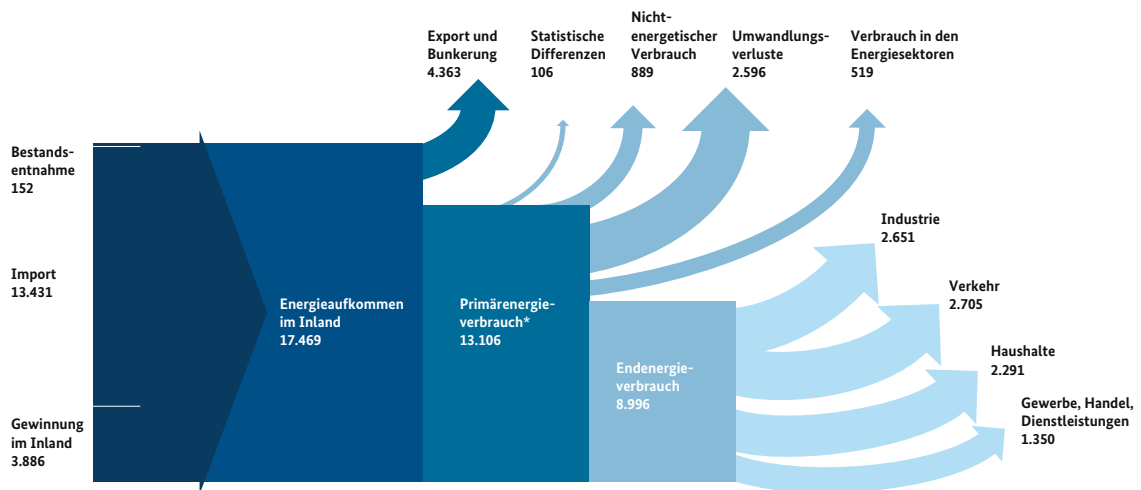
Export und Bunkerung
4.363

Statistische Differenzen
106

Nicht-energetischer Verbrauch
889

Umwandlungsverluste
2.596

Verbrauch in den Energiesektoren
519

Bestandsentnahme
152

Import
13.431

Gewinnung im Inland
3.886

Energieaufkommen im Inland
17.469

Primärenergieverbrauch*
13.106

Endenergieverbrauch
8.996

Industrie
2.651

Verkehr
2.705

Haushalte
2.291

Gewerbe, Handel, Dienstleistungen
1.350